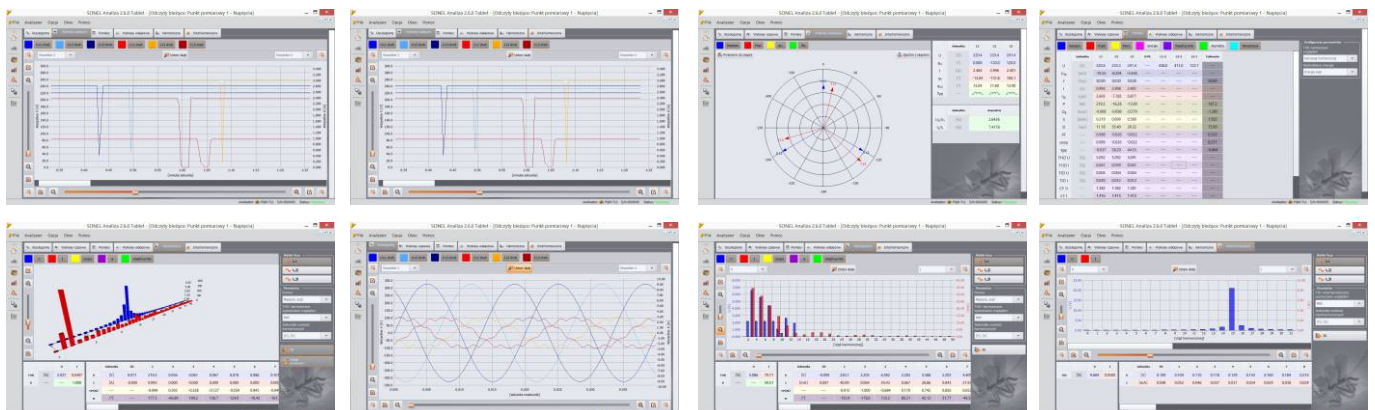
SONEL Analiza 2.6.0 Tablet - [Odczyty bieżące: Punkt pomiarowy 1 - Napięcia]

Plik Analizator Opcje Okno Pomoc

SONEL Analiza 2.6.0 Tablet - [Odczyty bieżące: Punkt pomiarowy 1 - Napięcia]

Plik Analizator Opcje Okno Pomoc

SONEL Analiza 2.6.0 Tablet - [Odczyty bieżące: Punkt pomiarowy 1 - Napięcia]

Plik Analizator Opcje Okno Pomoc

SONEL Analiza 2.6.0 Tablet - [Odczyty bieżące: Punkt pomiarowy 1 - Napięcia]

Plik Analizator Opcje Okno Pomoc

SONEL Analiza 2.6.0 Tablet - [Odczyty bieżące: Punkt pomiarowy 1 - Napięcia]

Plik Analizator Opcje Okno Pomoc

SONEL Analiza 2.6.0 Tablet - [Odczyty bieżące: Punkt pomiarowy 1 - Napięcia]

Plik Analizator Opcje Okno Pomoc

SONEL Analiza 2.6.0 Tablet - [Odczyty bieżące: Punkt pomiarowy 1 - Napięcia]

Plik Analizator Opcje Okno Pomoc

SONEL Analiza 2.6.0 Tablet - [Odczyty bieżące: Punkt pomiarowy 1 - Napięcia]

Plik Analizator Opcje Okno Pomoc